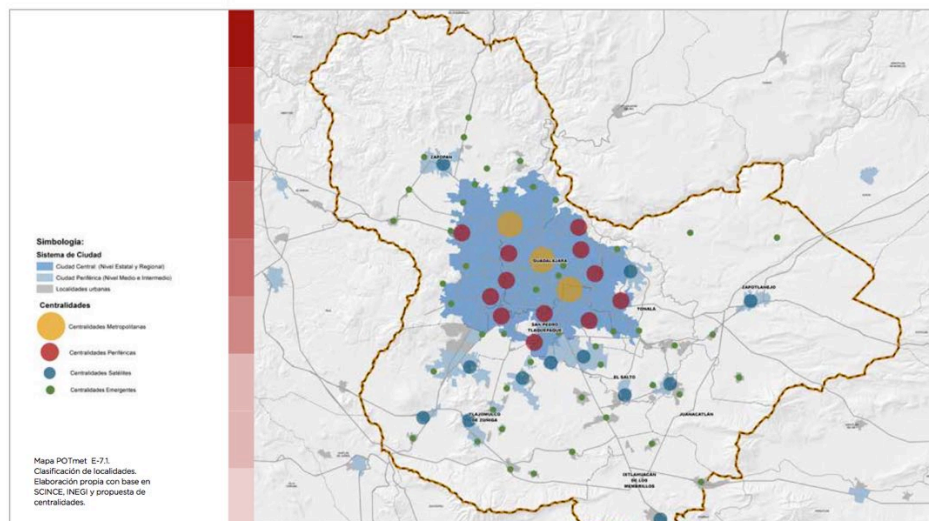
Simbología:
Sistema de Ciudad
Ciudad Central (Nivel Estatal y Regional)
Ciudad Periférica (Nivel Medio e Intermedio)
Localidades urbanas

Centralidades
Centralidades Metropolitanas
Centralidades Periféricas
Centralidades Satélites
Centralidades Emergentes

Mapa POTmet E-7.1.
Clasificación de localidades.
Elaboración propia con base en SCINCE, INEGI y propuesta de centralidades.

GUADALAJARA
TONALÁ
SAN PEDRO TLAQUEPAQUE
EL SALTO
JUANACATLÁN
TLAJOMULCO DE ZÚÑIGA
IXTLAHUACÁN DE LOS MEMBRILLOS
CAPOTLAHEJO
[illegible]